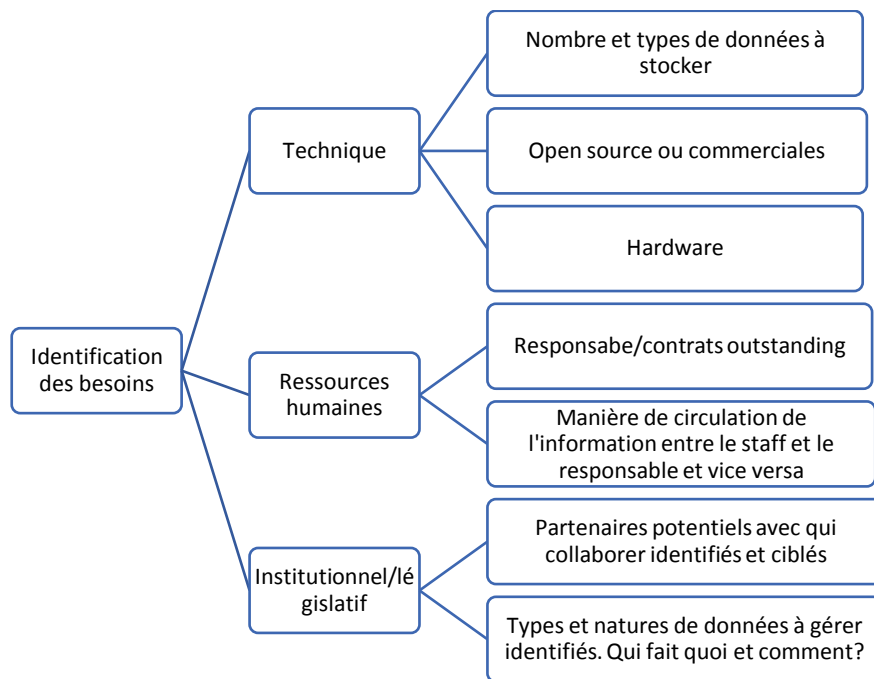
Identification des besoins

Technique

Nombre et types de données à stocker

Open source ou commerciales

Hardware

Ressources humaines

Responsabe/contrats outstanding

Manière de circulation de l'information entre le staff et le responsable et vice versa

Institutionnel/législatif

Partenaires potentiels avec qui collaborer identifiés et ciblés

Types et natures de données à gérer identifiés. Qui fait quoi et comment?